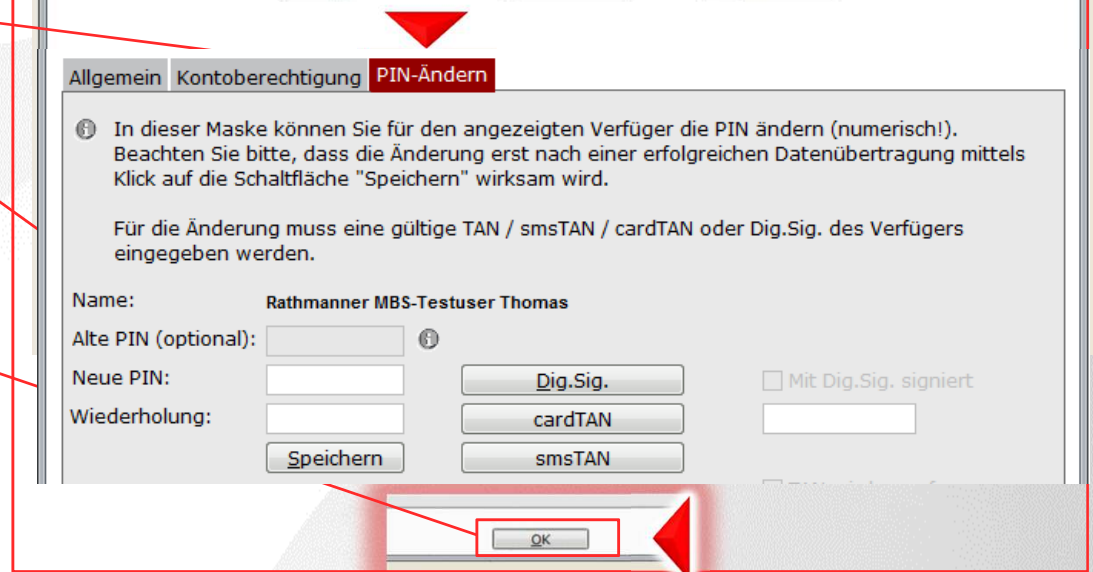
Allgemein Kontoberechtigung PIN-Ändern

In dieser Maske können Sie für den angezeigten Verfüger die PIN ändern (numerisch!). Beachten Sie bitte, dass die Änderung erst nach einer erfolgreichen Datenübertragung mittels Klick auf die Schaltfläche "Speichern" wirksam wird.

Für die Änderung muss eine gültige TAN / smsTAN / cardTAN oder Dig.Sig. des Verfügers eingegeben werden.

Name: Rathmanner MBS-Testuser Thomas

Alte PIN (optional):

Neue PIN:

Dig.Sig.

Mit Dig.Sig. signiert

Wiederholung:

cardTAN

Speichern

smsTAN

OK